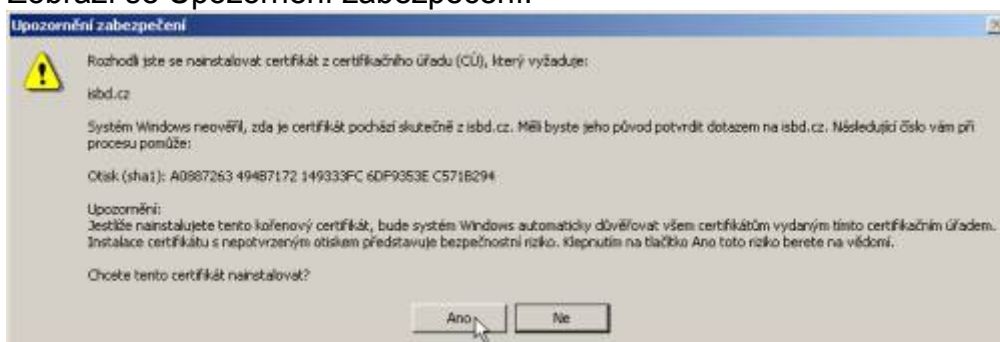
Zobrazí se Upozornění zabezpečení.

Upozornění zabezpečení

Rozhodli jste se nainstalovat certifikát z certifikačního úřadu (CÚ), který vyžaduje:

isbd.cz

Systém Windows neověřil, zda je certifikát pochází skutečně z isbd.cz. Měli byste jeho původ potvrdit dotazem na isbd.cz. Následující číslo vám při procesu pomůže:

Otisk (sha1): A0887263 494B7172 149333FC 6DF9353E C571B294

Upozornění:
Jestliže nainstalujete tento kořenový certifikát, bude systém Windows automaticky důvěřovat všem certifikátům vydaným tímto certifikačním úřadem. Instalace certifikátu s nepotvrzeným otiskem představuje bezpečnostní riziko. Klepnutím na tlačítko Ano toto riziko berete na vědomí.

Chcete tento certifikát nainstalovat?

Ano

Ne